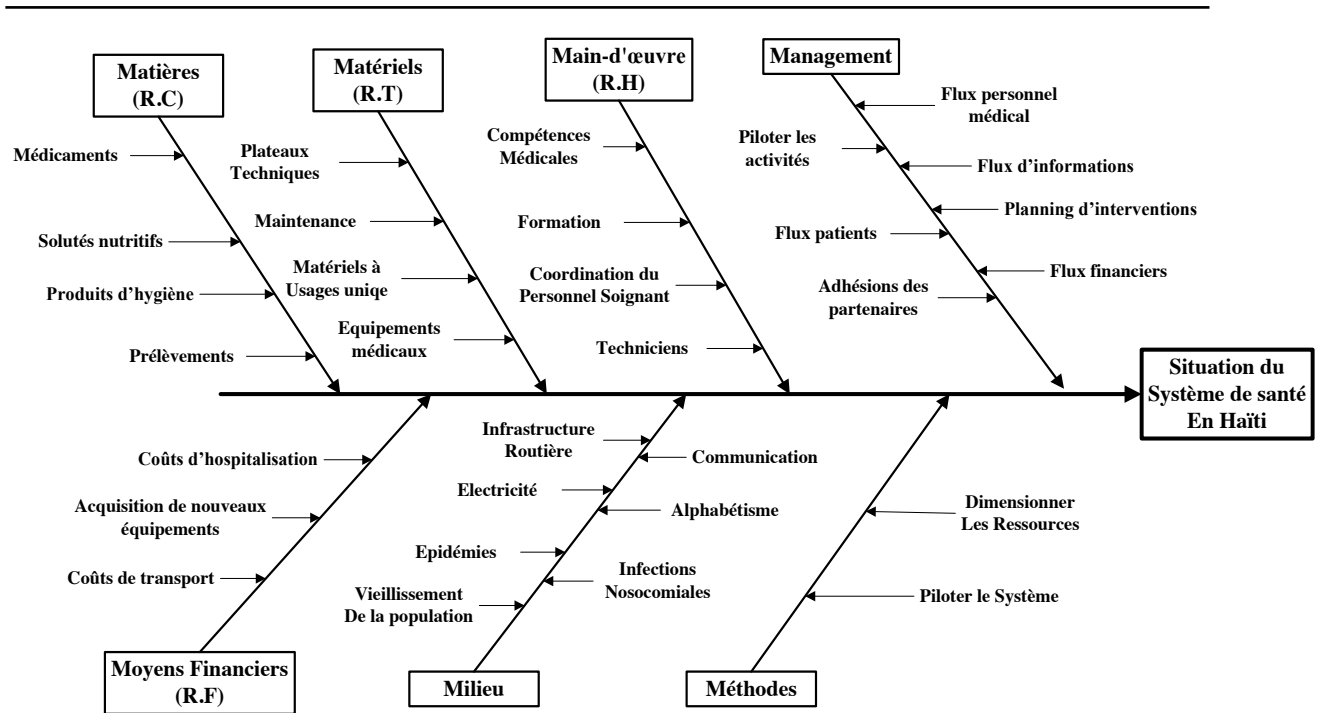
Matières (R.C)

Médicaments

Solutés nutritifs

Produits d'hygiène

Prélèvements

Matériels (R.T)

Plateaux Techniques

Maintenance

Matériels à Usages unique

Equipements médicaux

Main-d'œuvre (R.H)

Compétences Médicales

Formation

Coordination du Personnel Soignant

Techniciens

Management

Flux personnel médical

Piloter les activités

Flux d'informations

Planning d'interventions

Flux patients

Flux financiers

Adhésions des partenaires

Situation du Système de santé En Haïti

Coûts d'hospitalisation

Acquisition de nouveaux équipements

Coûts de transport

Moyens Financiers (R.F)

Infrastructure Routière

Communication

Electricité

Alphabétisme

Epidémies

Infections Nosocomiales

Vieillissement De la population

Milieu

Dimensionner Les Ressources

Piloter le Système

Méthodes